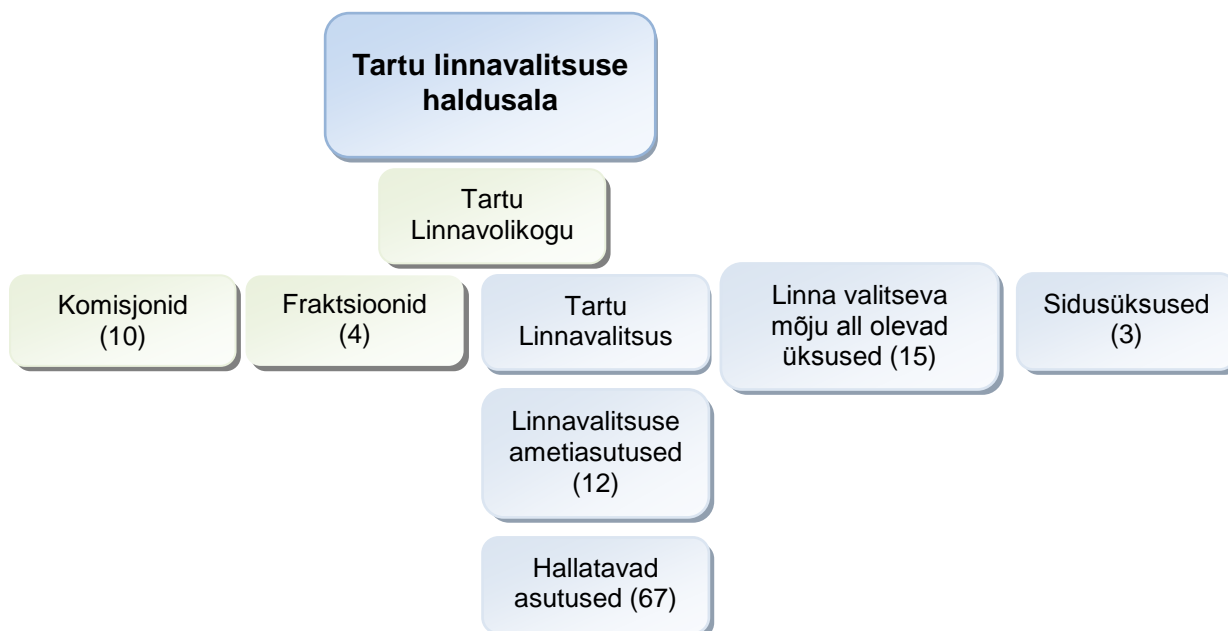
Tartu linnavalitsuse haldusala

Tartu Linnavolikogu

Komisjonid (10)

Fraktsioonid (4)

Tartu Linnavalitsus

Linna valitseva mõju all olevad üksused (15)

Sidusüksused (3)

Linnavalitsuse ametiasutused (12)

Hallatavad asutused (67)